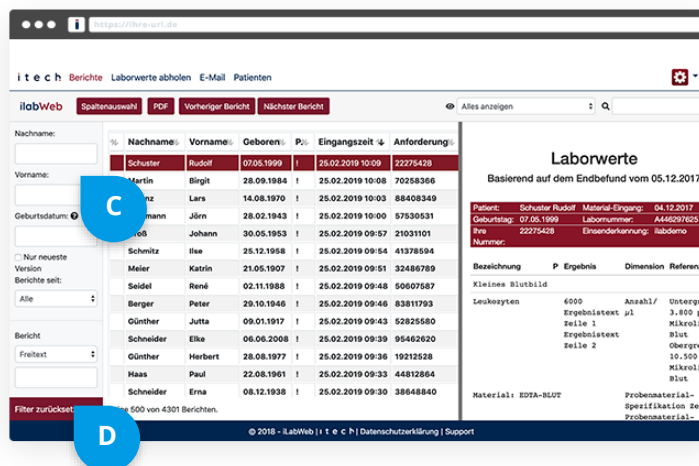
https://ihre-url.de

itech Berichte Laborwerte abholen E-Mail Patienten

ilabWeb Spaltenauswahl PDF Vorheriger Bericht Nächster Bericht Alles anzeigen

Nachname:

Vorname:

Geburtsdatum:

Nur neueste Version

Berichte seit:

Alle

Bericht

Freitext

Filter zurücksetzen

C

D

| % | Nachname | Vorname | Geboren | P. | Eingangszeit | Anforderung |
|---|---|---|---|---|---|---|
| | Schuster | Rudolf | 07.05.1999 | ! | 25.02.2019 10:09 | 22275428 |
| | Martin | Birgit | 28.09.1984 | ! | 25.02.2019 10:08 | 70258366 |
| | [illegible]nz | Lars | 14.08.1970 | ! | 25.02.2019 10:01 | 26963064 |
| | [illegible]mann | Jörn | 28.02.1943 | ! | 25.02.2019 10:00 | 57530531 |
| | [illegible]ß | Johann | 30.05.1953 | ! | 25.02.2019 09:57 | 21031101 |
| | Schmitz | Ilse | 25.12.1958 | ! | 25.02.2019 09:54 | 41378594 |
| | Meier | Katrin | 21.05.1907 | ! | 25.02.2019 09:51 | 32486789 |
| | Seidel | René | 02.11.1988 | ! | 25.02.2019 09:50 | 50607587 |
| | Berger | Peter | 29.10.1946 | ! | 25.02.2019 09:46 | 83811793 |
| | Günther | Jutta | 09.01.1917 | ! | 25.02.2019 09:43 | 52825580 |
| | Schneider | Elke | 06.06.2008 | ! | 25.02.2019 09:39 | 95462620 |
| | Günther | Herbert | 28.08.1977 | ! | 25.02.2019 09:36 | 19212528 |
| | Haas | Paul | 22.08.1961 | ! | 25.02.2019 09:33 | 44812864 |
| | Schneider | Erna | 08.12.1938 | ! | 25.02.2019 09:30 | 57428190 |

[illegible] 500 von 4301 Berichten.

Laborwerte

Basierend auf dem Endbefund vom 05.12.2017

Patient: Schuster Rudolf Material-Eingang: 04.12.2017
Geburtstag: 07.05.1999 Labornummer: A446297625
Ihre Nummer: 22275428 Einsenderkennung: ilabdemo

Bezeichnung P Ergebnis Dimension Referen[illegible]

Kleines Blutbild

Leukozyten 6000 Ergebnistext Zeile 1 Ergebnistext Zeile 2 Anzahl/ µl Untergr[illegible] 3.800 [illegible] Mikrol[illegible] Blut Obergre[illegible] 10.500 Mikrol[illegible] Blut

Material: EDTA-BLUT Probenmaterial-Spezifikation Ze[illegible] Probenmaterial-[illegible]

© 2018 - iLabWeb | itech | Datenschutzerklärung | Support